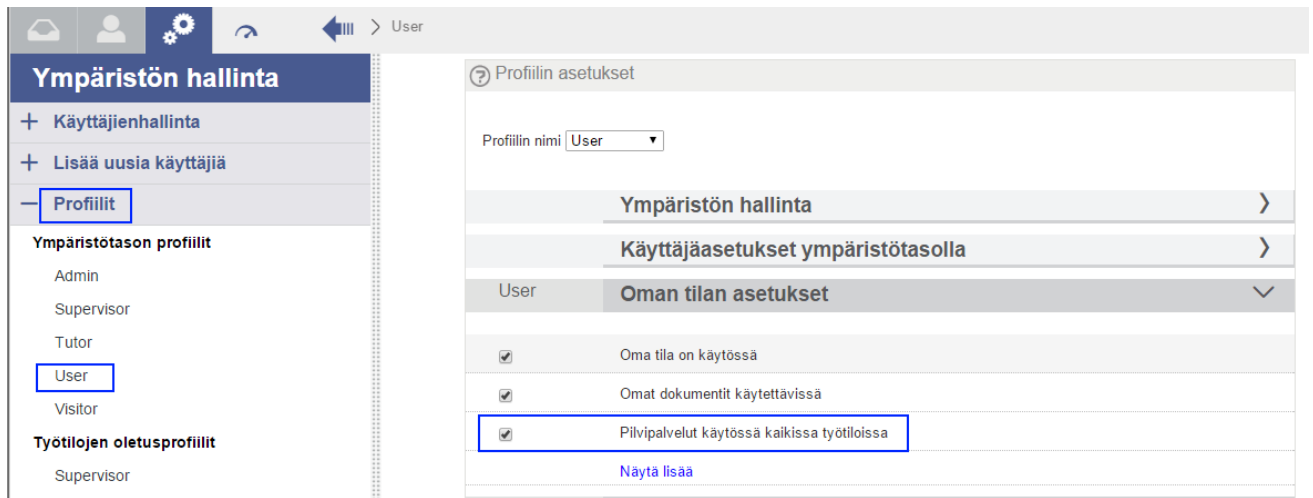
> User

Ympäristön hallinta

+ Käyttäjienhallinta

+ Lisää uusia käyttäjiä

– Profiilit

Ympäristötason profiilit

Admin

Supervisor

Tutor

User

Visitor

Työtilojen oletusprofiilit

Supervisor

Profiilin asetukset

Profiilin nimi User

Ympäristön hallinta

Käyttäjäasetukset ympäristötasolla

User

Oman tilan asetukset

Oma tila on käytössä

Omat dokumentit käytettävissä

Pilvipalvelut käytössä kaikissa työtiloissa

Näytä lisää